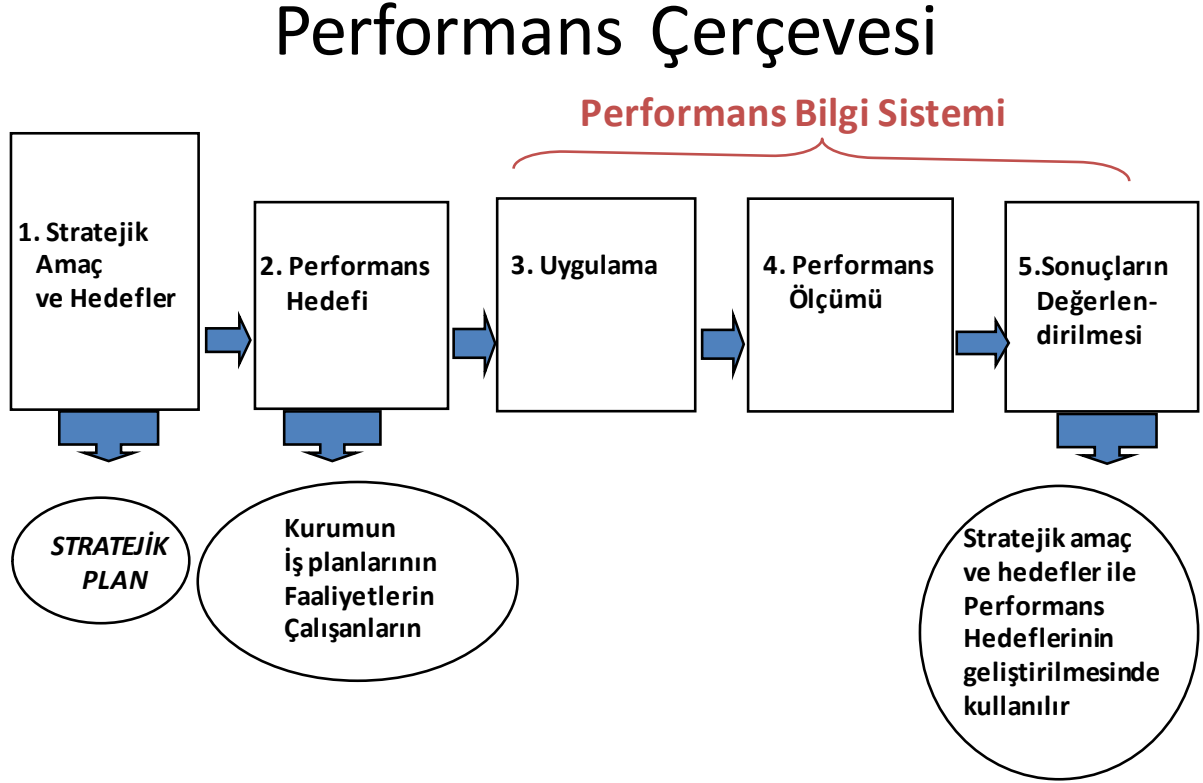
Performans Çerçevesi

Performans Bilgi Sistemi

1. Stratejik Amaç ve Hedefler

2. Performans Hedefi

3. Uygulama

4. Performans Ölçümü

5.Sonuçların Değerlendirilmesi

STRATEJİK PLAN

Kurumun
İş planlarının
Faaliyetlerin
Çalışanların

Stratejik amaç ve hedefler ile Performans Hedeflerinin geliştirilmesinde kullanılır